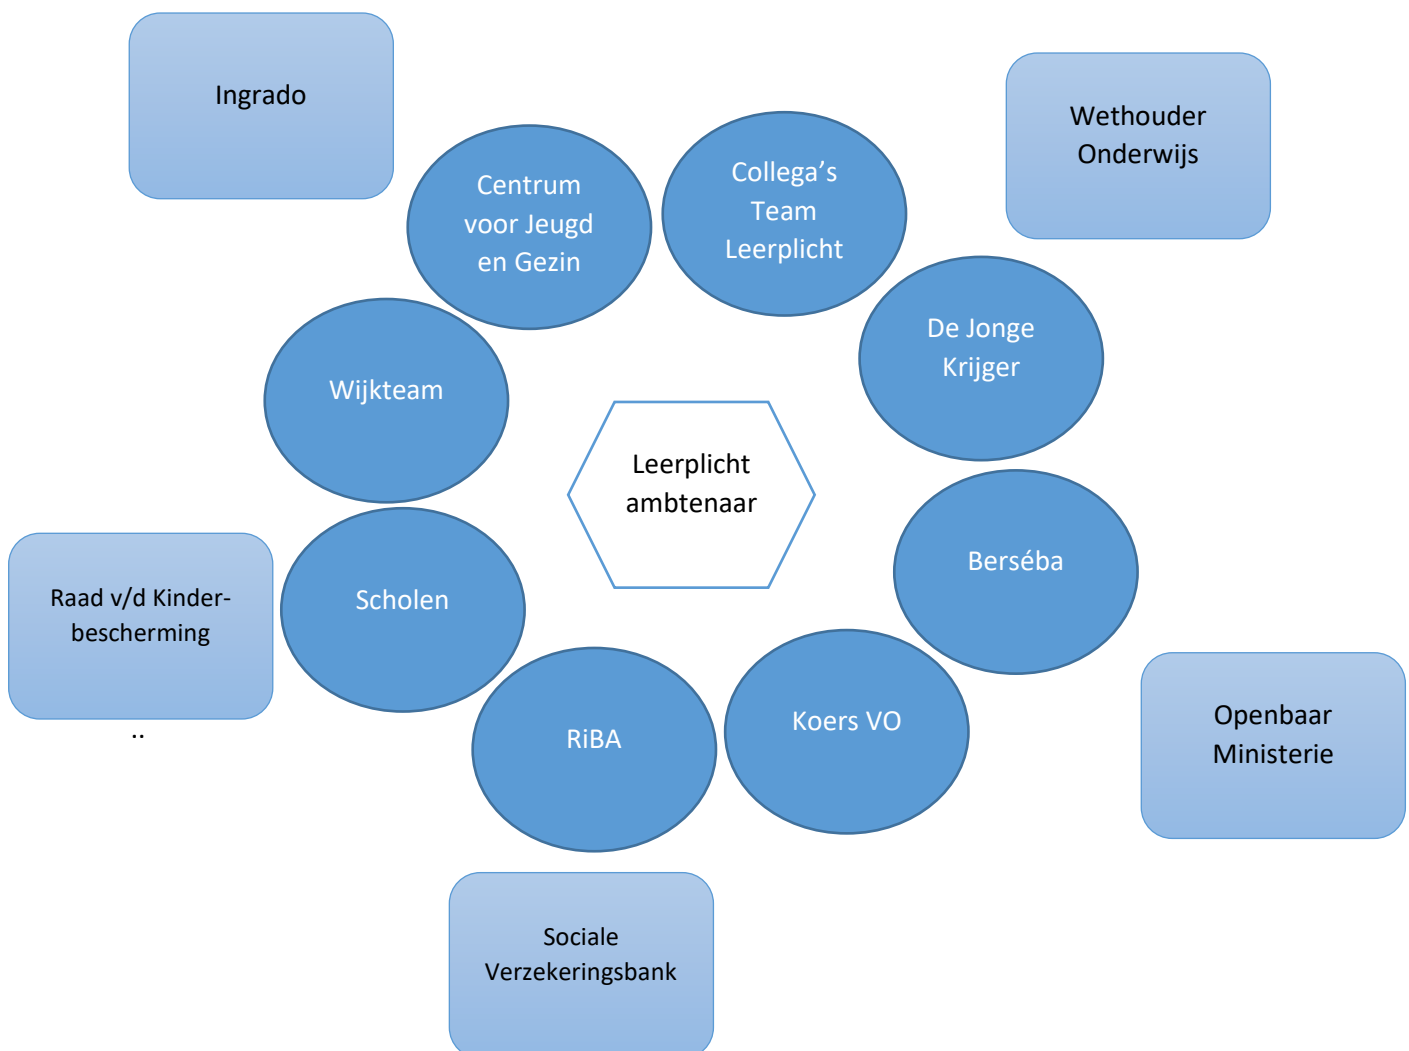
Ingrado

Wethouder Onderwijs

Centrum voor Jeugd en Gezin

Collega's Team Leerplicht

De Jonge Krijger

Wijkteam

Leerplicht ambtenaar

Berséba

Raad v/d Kinderbescherming
..

Scholen

Koers VO

RiBA

Openbaar Ministerie

Sociale Verzekeringsbank